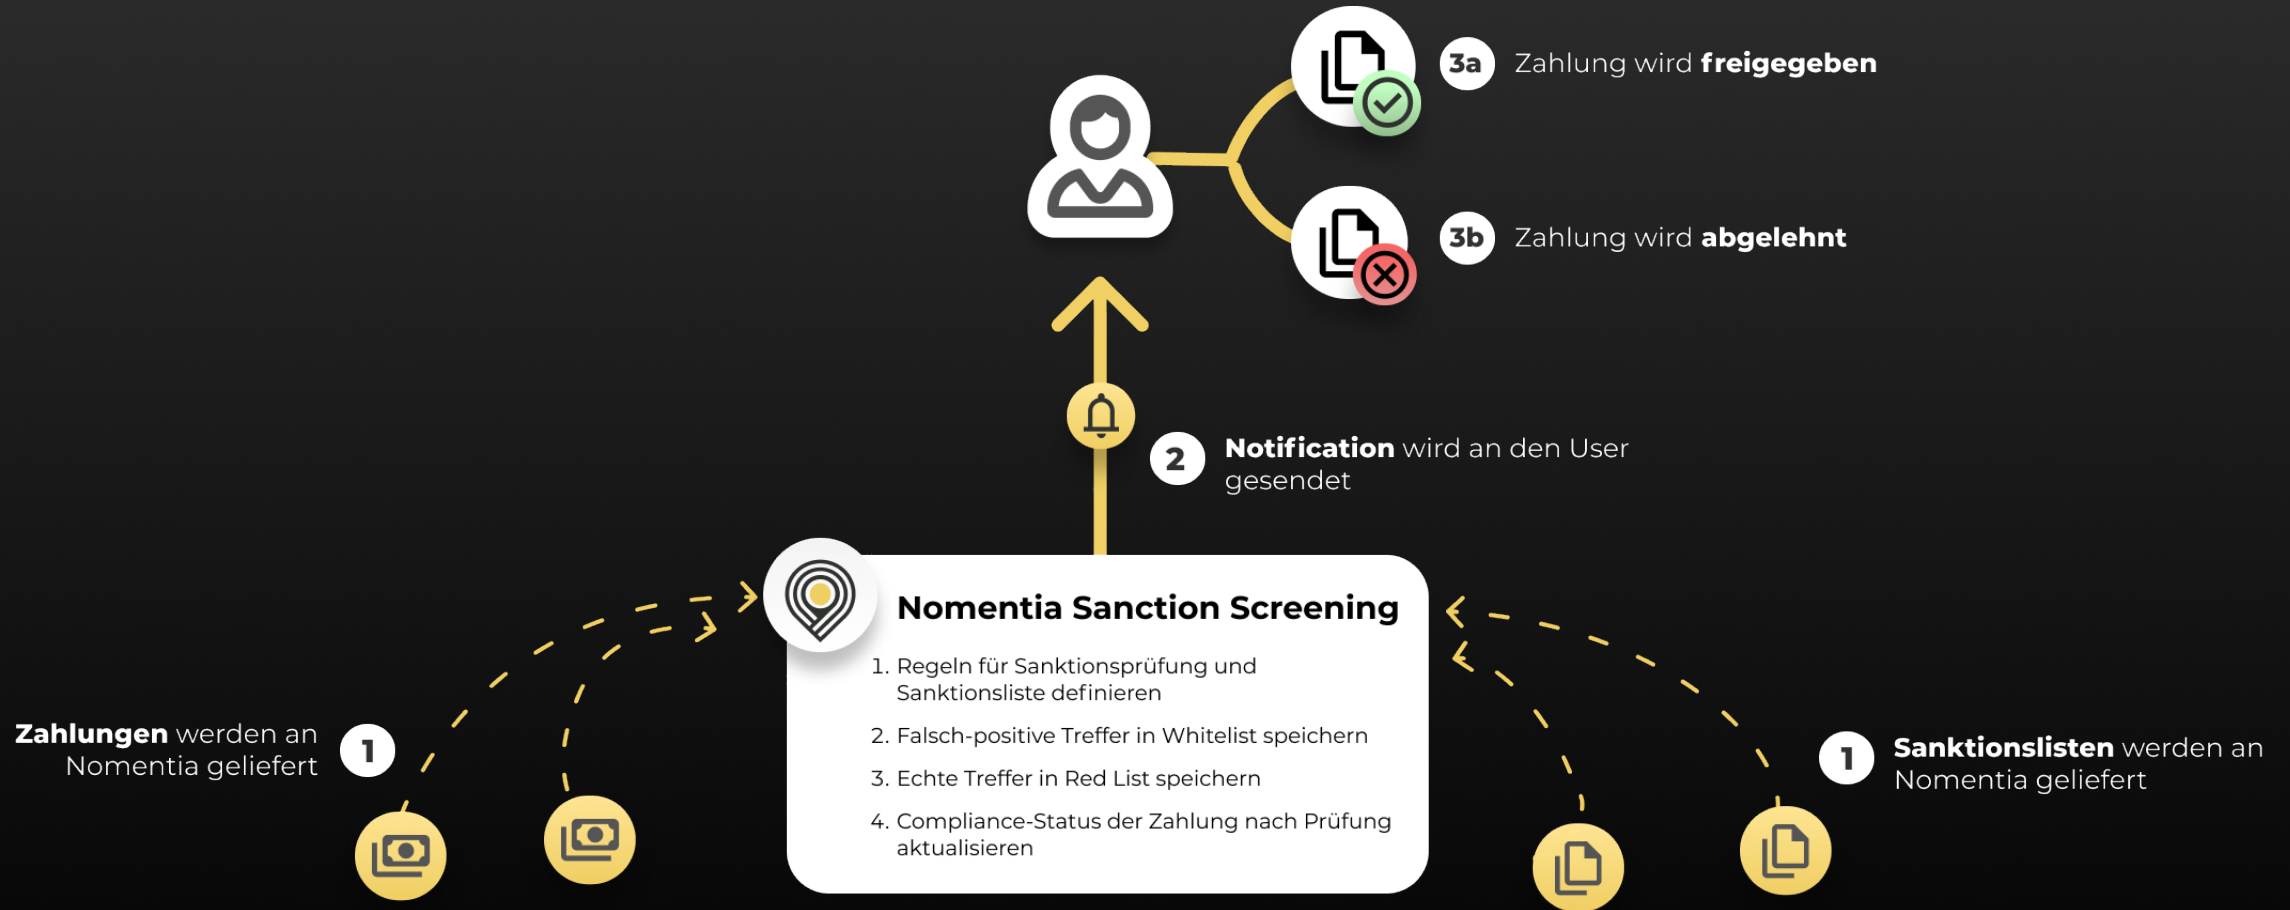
3a Zahlung wird **freigegeben**

3b Zahlung wird **abgelehnt**

2 **Notification** wird an den User gesendet

**Nomentia Sanction Screening**

1. Regeln für Sanktionsprüfung und Sanktionsliste definieren
2. Falsch-positive Treffer in Whitelist speichern
3. Echte Treffer in Red List speichern
4. Compliance-Status der Zahlung nach Prüfung aktualisieren

**Zahlungen** werden an Nomentia geliefert 1

1 **Sanktionslisten** werden an Nomentia geliefert